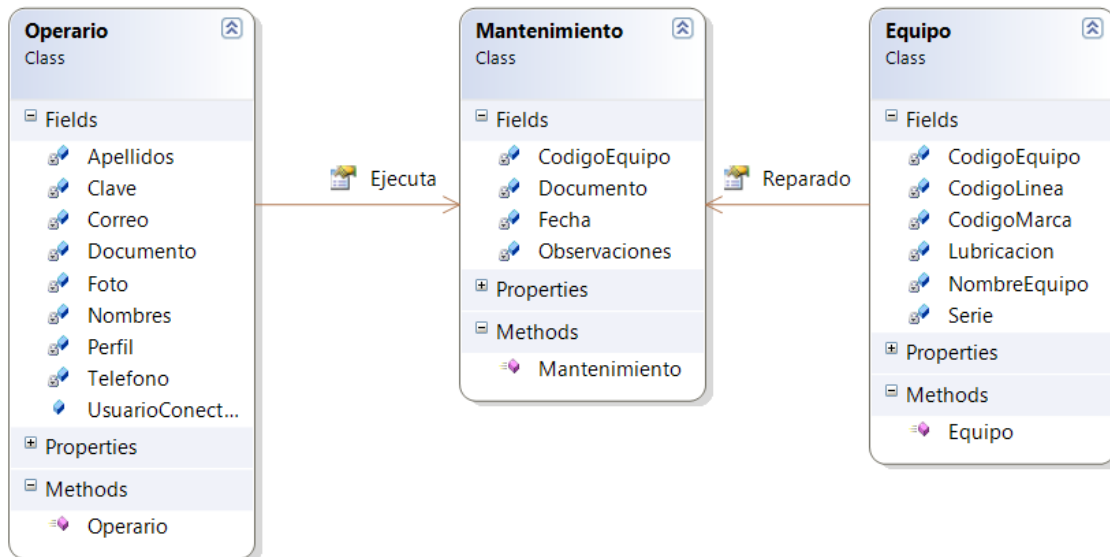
Operario
Class

Fields
Apellidos
Clave
Correo
Documento
Foto
Nombres
Perfil
Telefono
UsuarioConect...

Properties

Methods
Operario

Ejecuta

Mantenimiento
Class

Fields
CodigoEquipo
Documento
Fecha
Observaciones

Properties

Methods
Mantenimiento

Reparado

Equipo
Class

Fields
CodigoEquipo
CodigoLinea
CodigoMarca
Lubricacion
NombreEquipo
Serie

Properties

Methods
Equipo